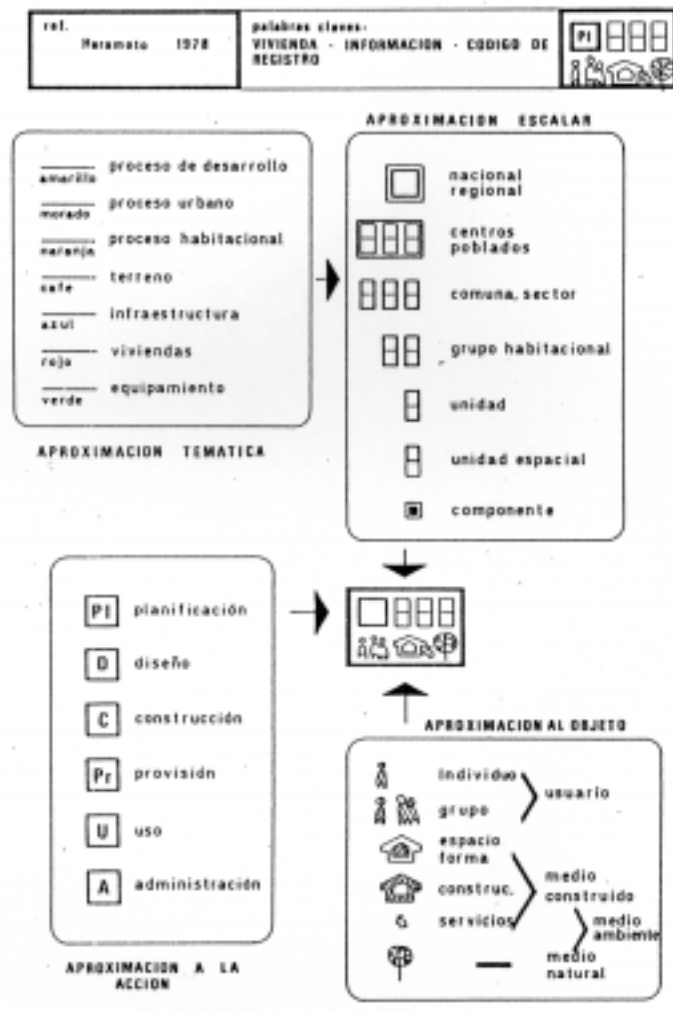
ref. Haramoto 1978

palabras claves: VIVIENDA - INFORMACION - CODIGO DE REGISTRO

PI

amarillo proceso de desarrollo
morado proceso urbano
naranja proceso habitacional
cafe terreno
azul infraestructura
rojo viviendas
verde equipamiento

APROXIMACION TEMATICA

APROXIMACION ESCALAR

nacional regional
centros poblados
comuna, sector
grupo habitacional
unidad
unidad espacial
componente

PI planificación
D diseño
C construcción
Pr provisión
U uso
A administración

APROXIMACION A LA ACCION

APROXIMACION AL OBJETO

individuo
grupo
usuario
espacio forma
construc.
servicios
medio construido
medio ambiente
medio natural